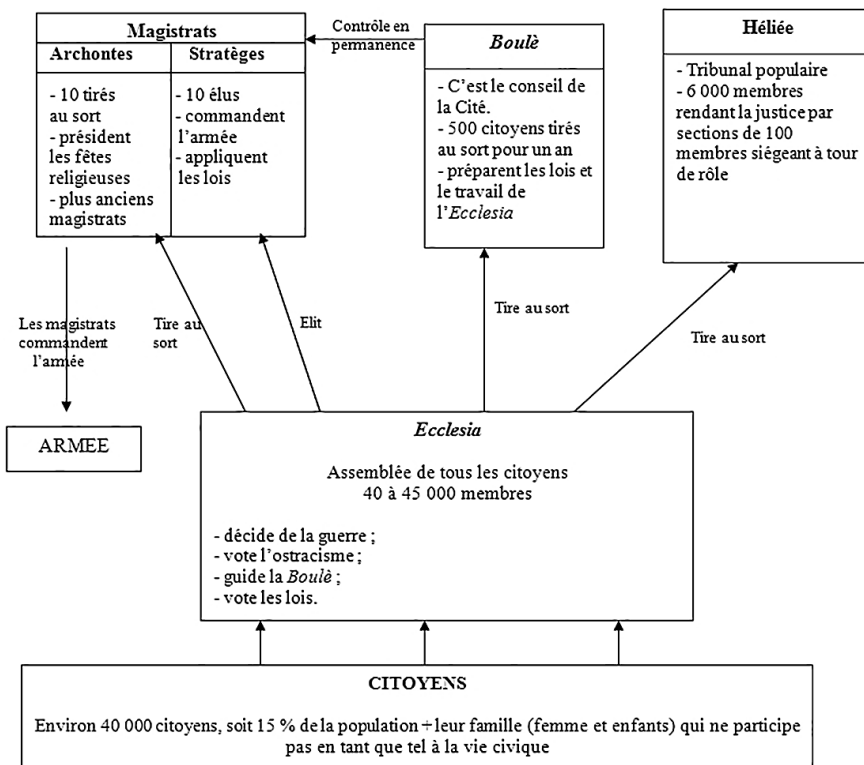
Magistrats

| Archontes | Stratèges |
|---|---|
| - 10 tirés au sort<br>- président les fêtes religieuses<br>- plus anciens magistrats | - 10 élus<br>- commandent l'armée<br>- appliquent les lois |

Contrôle en permanence

*Boulè*

- C'est le conseil de la Cité.
- 500 citoyens tirés au sort pour un an
- préparent les lois et le travail de l'*Ecclesia*

Héliée

- Tribunal populaire
- 6 000 membres rendant la justice par sections de 100 membres siégeant à tour de rôle

Les magistrats commandent l'armée

Tire au sort

Elit

Tire au sort

Tire au sort

ARMEE

*Ecclesia*

Assemblée de tous les citoyens
40 à 45 000 membres

- décide de la guerre ;
- vote l'ostracisme ;
- guide la *Boulè* ;
- vote les lois.

CITOYENS

Environ 40 000 citoyens, soit 15 % de la population + leur famille (femme et enfants) qui ne participe pas en tant que tel à la vie civique